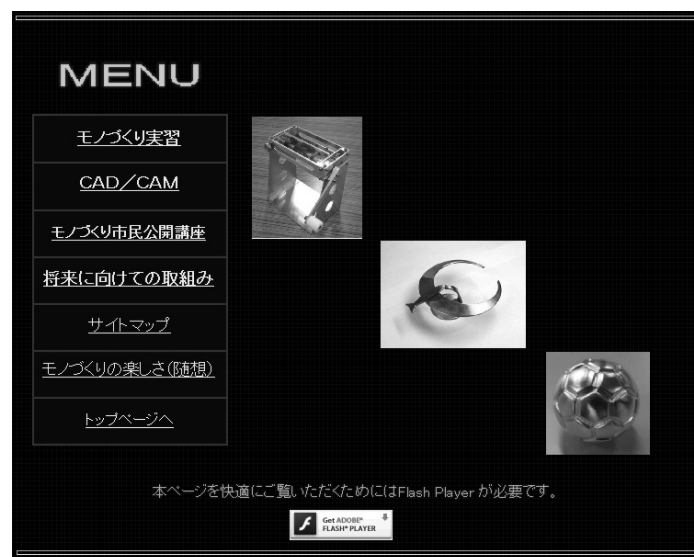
MENU

モノづくり実習

CAD／CAM

モノづくり市民公開講座

将来に向けての取組み

サイトマップ

モノづくりの楽しさ(随想)

トップページへ

本ページを快適にご覧いただくためにはFlash Player が必要です。

Get ADOBE® FLASH® PLAYER